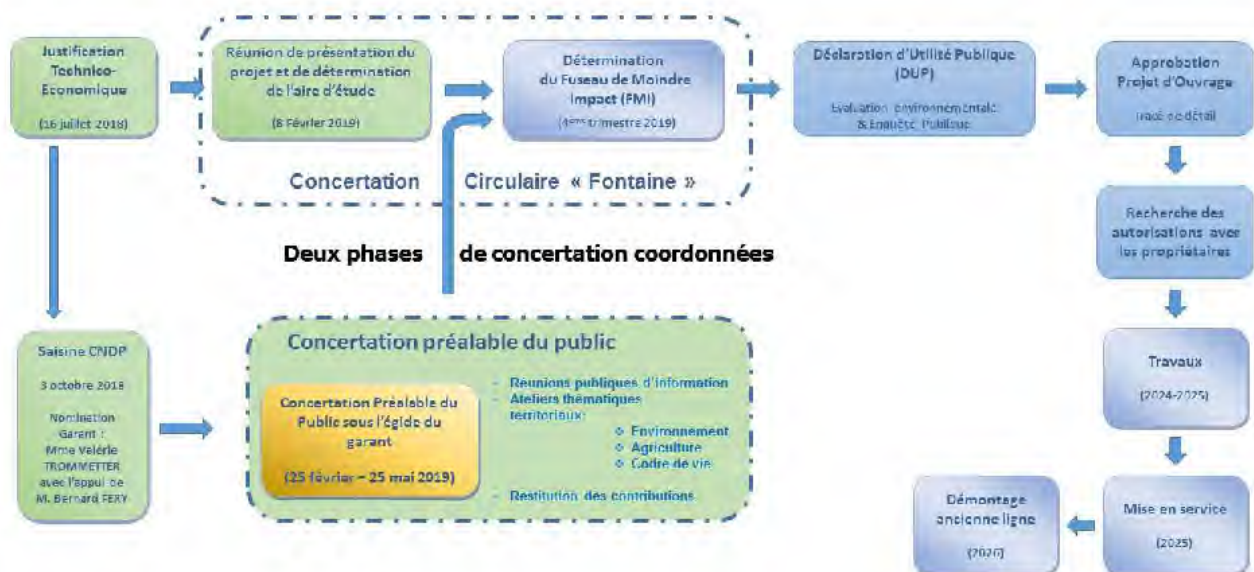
Justification Technico-Economique

(16 juillet 2018)

Réunion de présentation du projet et de détermination de l'aire d'étude

(8 Février 2019)

Détermination du Fuseau de Moindre Impact (FMI)

($4^{ème}$ trimestre 2019)

Concertation Circulaire « Fontaine »

Déclaration d'Utilité Publique (DUP)

Evaluation environnementale & Enquête Publique

Approbation Projet d'Ouvrage

Tracé de détail

Recherche des autorisations avec les propriétaires

Deux phases de concertation coordonnées

Saisine CNDP

3 octobre 2018

Nomination Garant : Mme Valérie TROMMETTER avec l'appui de M. Bernard FERY

Concertation préalable du public

Concertation Préalable du Public sous l'égide du garant

(25 février – 25 mai 2019)

- Réunions publiques d'information
- Ateliers thématiques territoriaux:
  - Environnement
  - Agriculture
  - Cadre de vie
- Restitution des contributions

Travaux

(2024-2025)

Mise en service

(2025)

Démontage ancienne ligne

(2026)